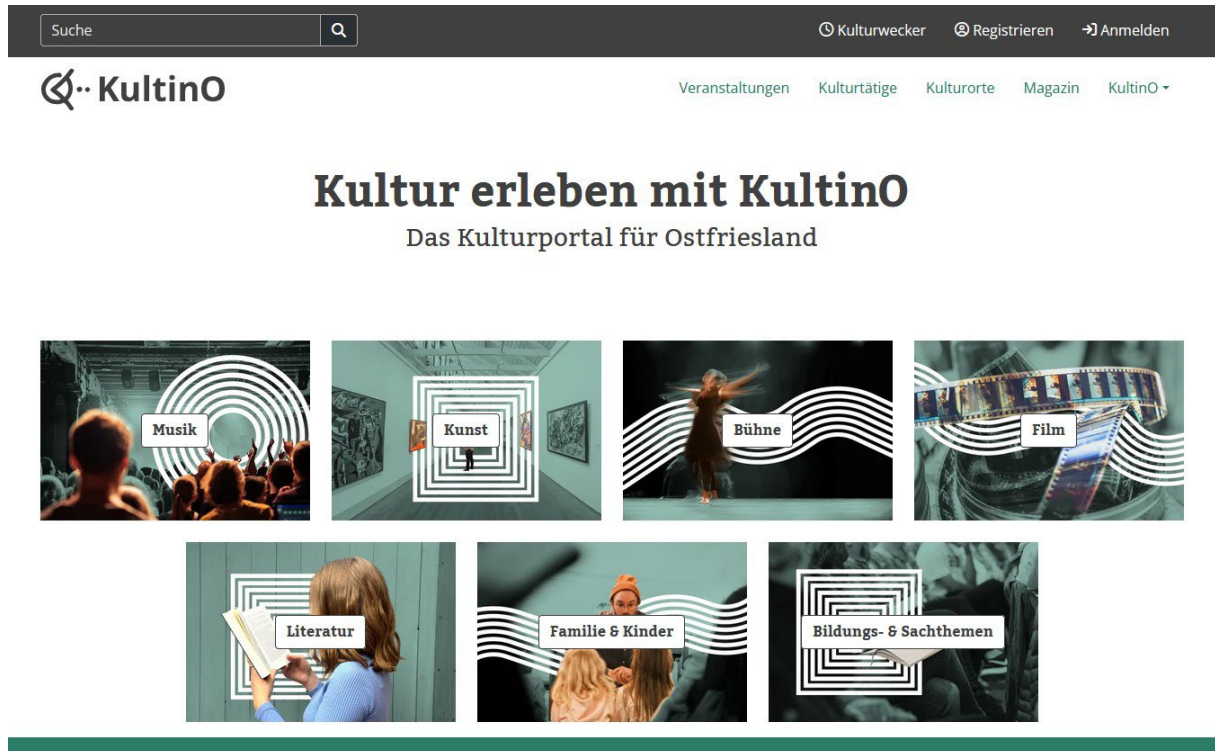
Suche

Kulturwecker Registrieren Anmelden

KultinO

Veranstaltungen Kulturtätige Kulturorte Magazin KultinO

Kultur erleben mit KultinO

Das Kulturportal für Ostfriesland

Musik

Kunst

Bühne

Film

Literatur

Familie & Kinder

Bildungs- & Sachthemen